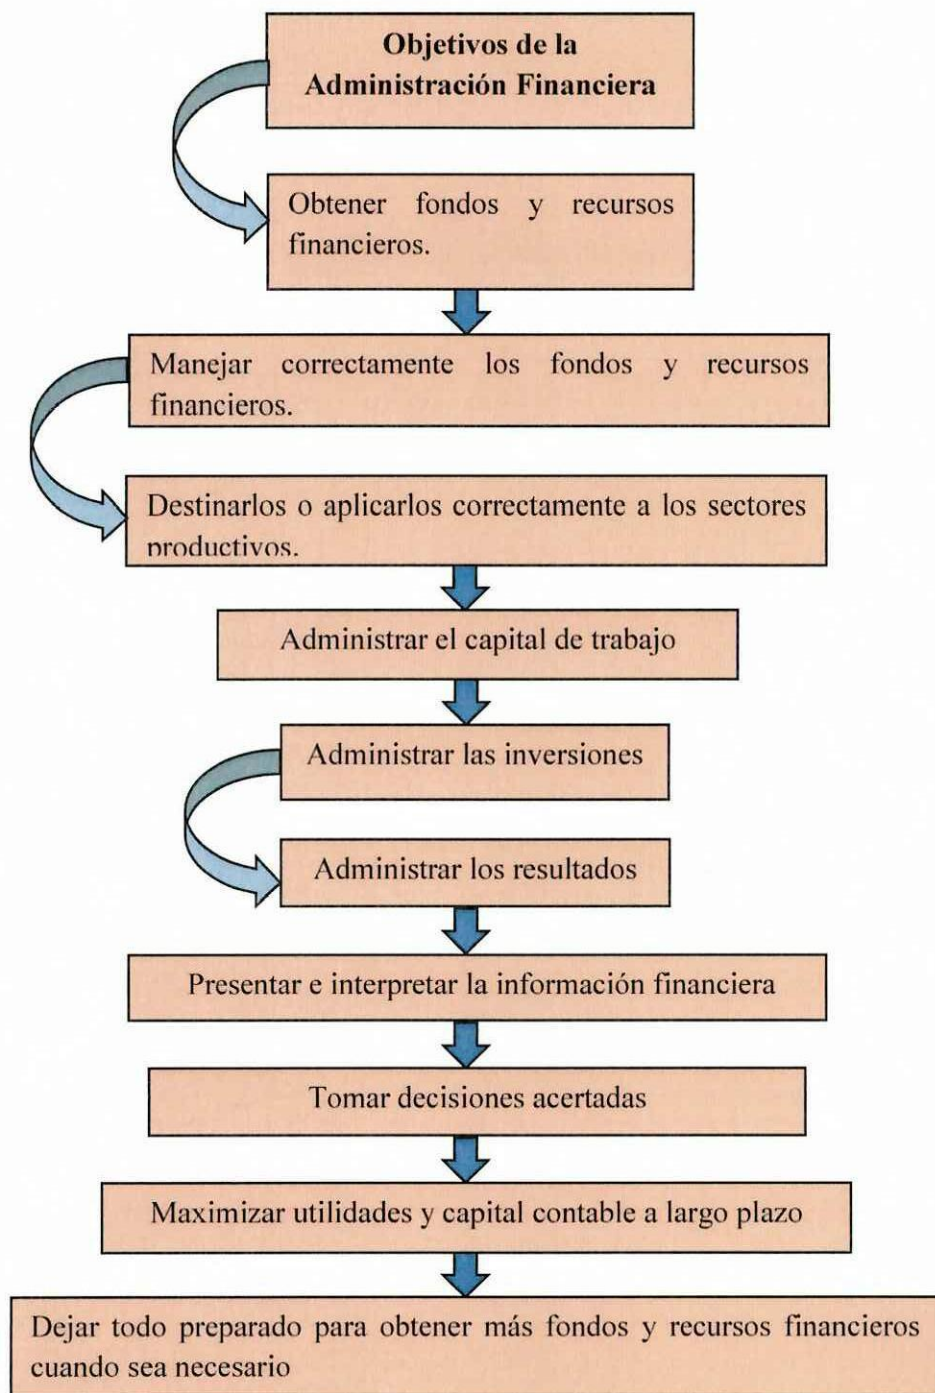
Objetivos de la Administración Financiera

Obtener fondos y recursos financieros.

Manejar correctamente los fondos y recursos financieros.

Destinarlos o aplicarlos correctamente a los sectores productivos.

Administrar el capital de trabajo

Administrar las inversiones

Administrar los resultados

Presentar e interpretar la información financiera

Tomar decisiones acertadas

Maximizar utilidades y capital contable a largo plazo

Dejar todo preparado para obtener más fondos y recursos financieros cuando sea necesario